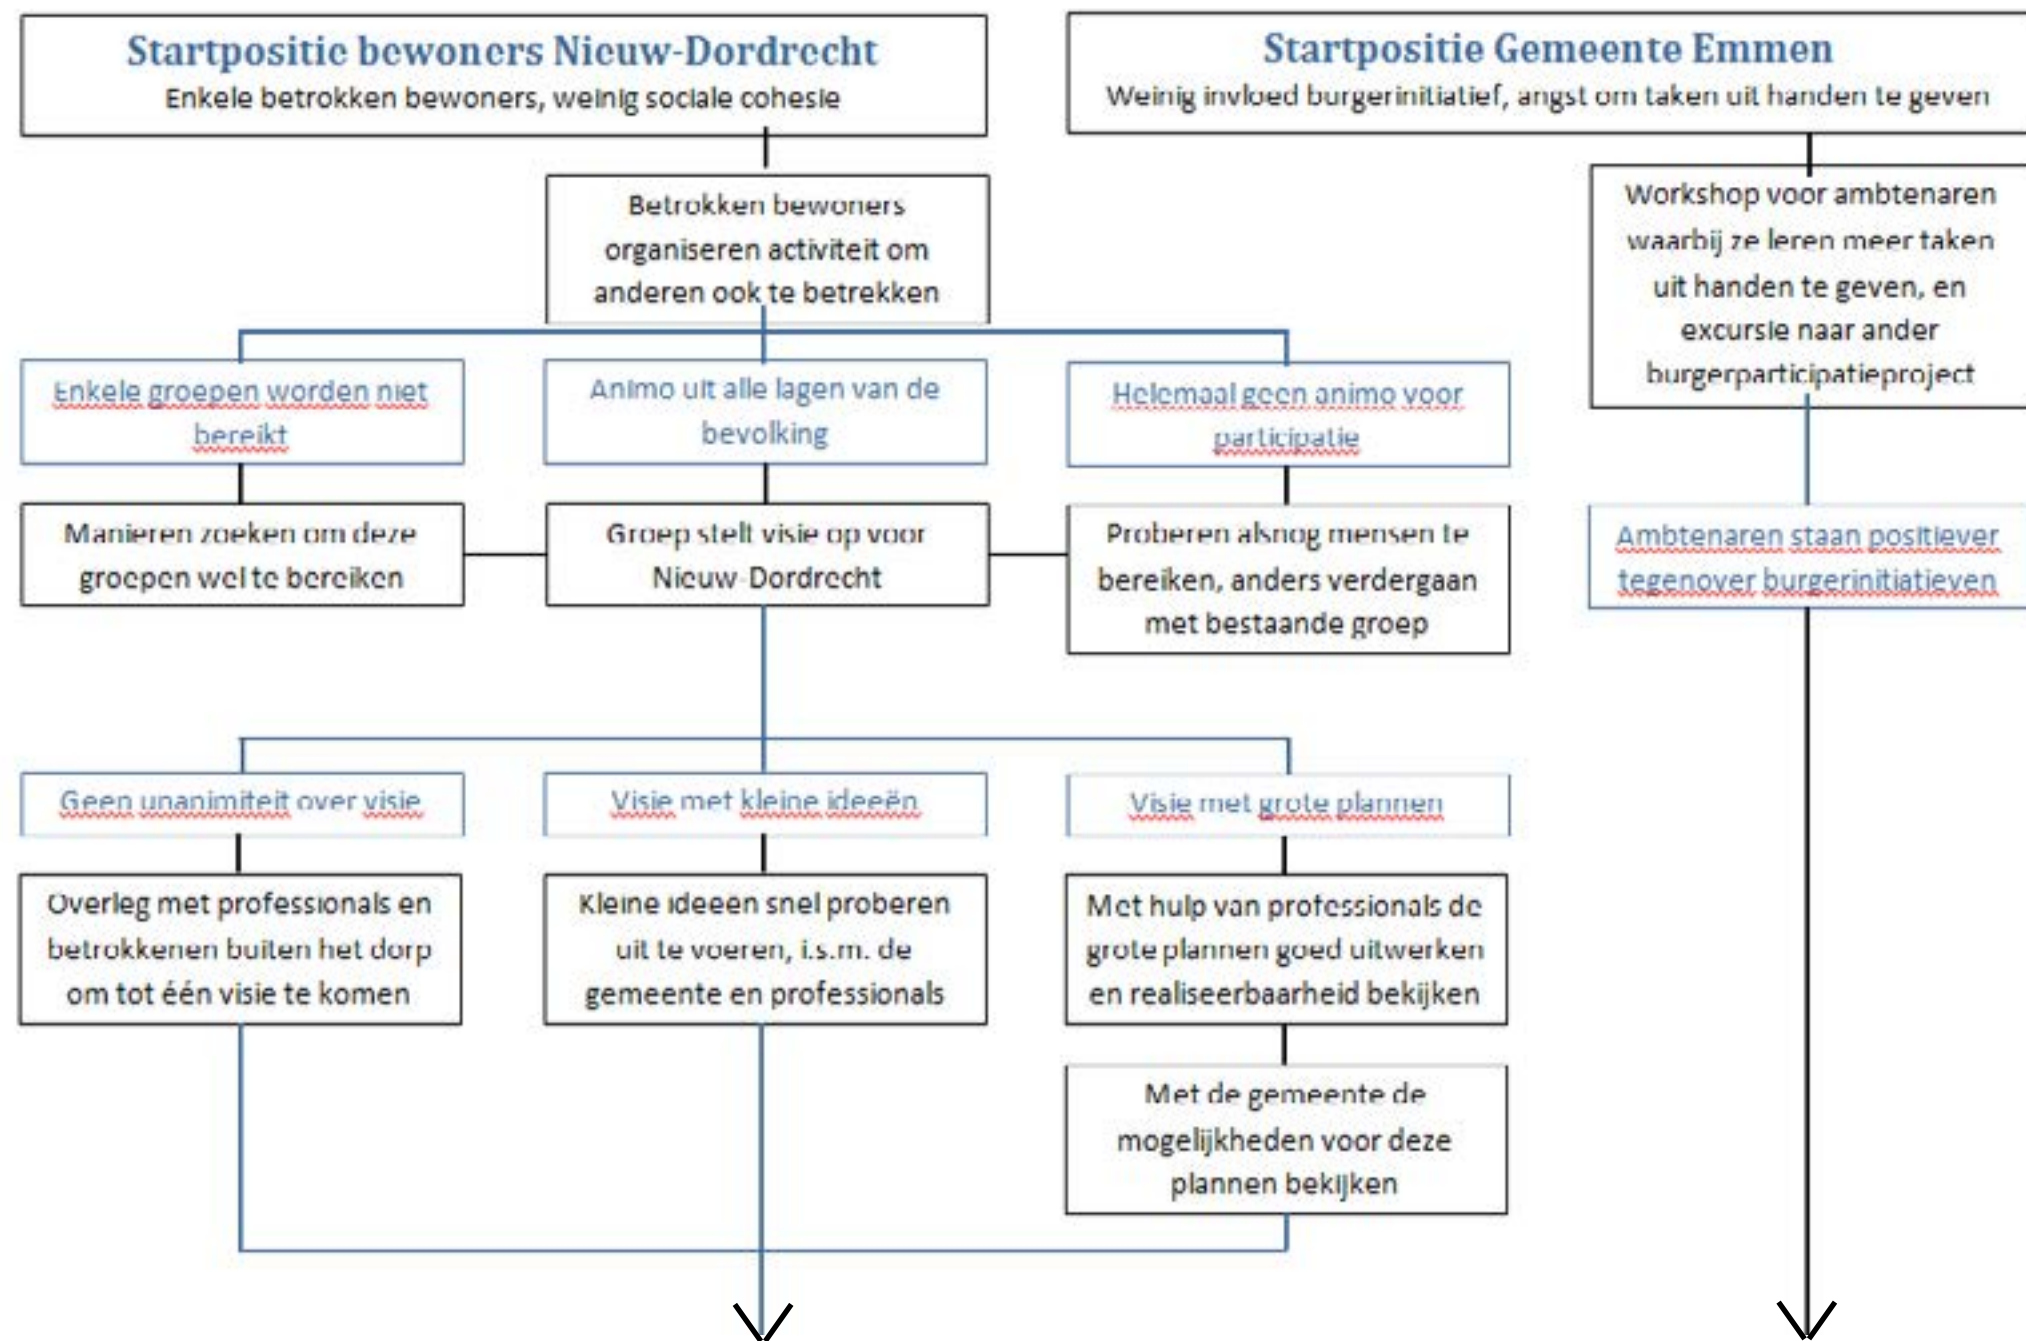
Startpositie bewoners Nieuw-Dordrecht
Enkele betrokken bewoners, weinig sociale cohesie

Betrokken bewoners organiseren activiteit om anderen ook te betrekken

Enkele groepen worden niet bereikt

Animo uit alle lagen van de bevolking

Helemaal geen animo voor participatie

Manieren zoeken om deze groepen wel te bereiken

Groep stelt visie op voor Nieuw-Dordrecht

Proberen alsnog mensen te bereiken, anders verdergaan met bestaande groep

Geen unanimiteit over visie

Visie met kleine ideeën

Visie met grote plannen

Overleg met professionals en betrokkenen buiten het dorp om tot één visie te komen

Kleine ideeen snel proberen uit te voeren, i.s.m. de gemeente en professionals

Met hulp van professionals de grote plannen goed uitwerken en realiseerbaarheid bekijken

Met de gemeente de mogelijkheden voor deze plannen bekijken

Startpositie Gemeente Emmen
Weinig invloed burgerinitiatief, angst om taken uit handen te geven

Workshop voor ambtenaren waarbij ze leren meer taken uit handen te geven, en excursie naar ander burgerparticipatieproject

Ambtenaren staan positiever tegenover burgerinitiatieven